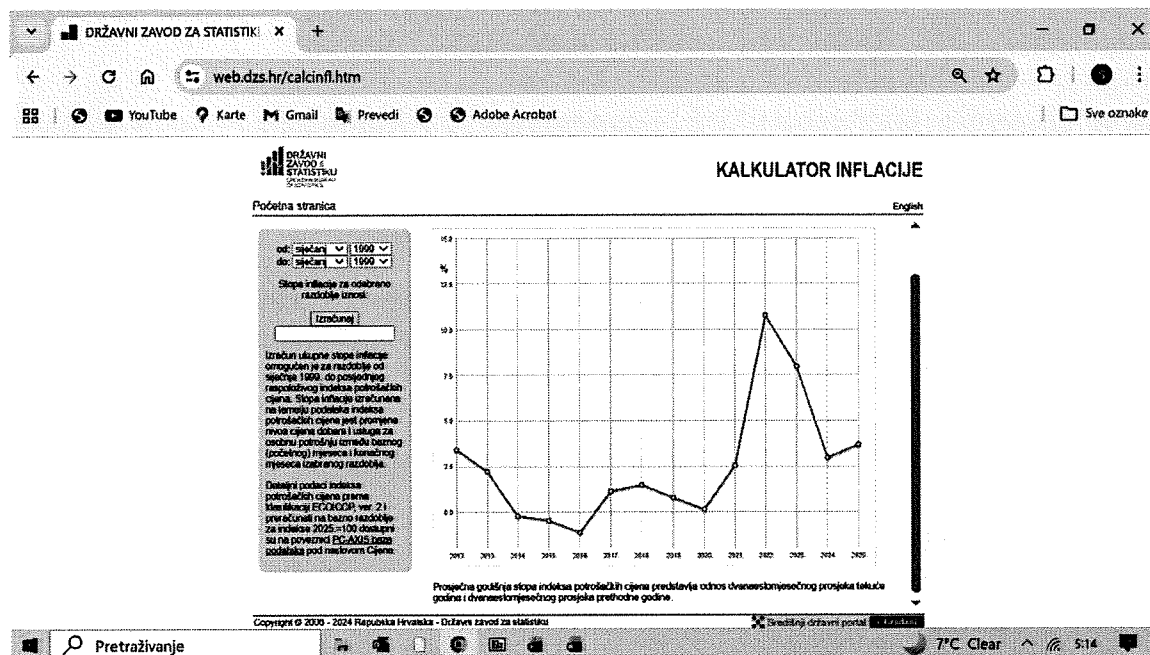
DRŽAVNI ZAVOD ZA STATISTIK ×

web.dzs.hr/calcinfl.htm

YouTube Karte Gmail Prevedi Adobe Acrobat

Sve oznake

DRŽAVNI ZAVOD ZA STATISTIKU

KALKULATOR INFLACIJE

Početna stranica

English

od: siječanj 1999
do: siječanj 1999

Stopa inflacije za odabrano razdoblje iznosi:

Izračunaj

Izračun ukupne stope inflacije omogućen je za razdoblje od siječnja 1999. do posljednjeg raspoloživog indeksa potrošačkih cijena. Stopa inflacije izračunana na temelju podataka indeksa potrošačkih cijena jest promjena razine cijena dobara i usluga za osobnu potrošnju između baznog (početnog) mjeseca i konačnog mjeseca izabranog razdoblja.

Detaljni podaci indeksa potrošačkih cijena prema klasifikaciji ECOICOP, ver. 2 i preračunati na bazno razdoblje za indekse 2025.=100 dostupni su na poveznici PC-AXIS baza podataka pod naslovom Cijene.

15.0
%
12.5
10.0
7.5
5.0
2.5
0.0

2013. 2013. 2014. 2015. 2016. 2017. 2018. 2019. 2020. 2021. 2022. 2023. 2024. 2025.

Prosječna godišnja stopa indeksa potrošačkih cijena predstavlja odnos dvanaestomjesečnog prosjeka tekuće godine i dvanaestomjesečnog prosjeka prethodne godine.

Copyright © 2006 - 2024 Republika Hrvatska - Državni zavod za statistiku

Središnji državni portal

Pretraživanje

7°C Clear 5:14